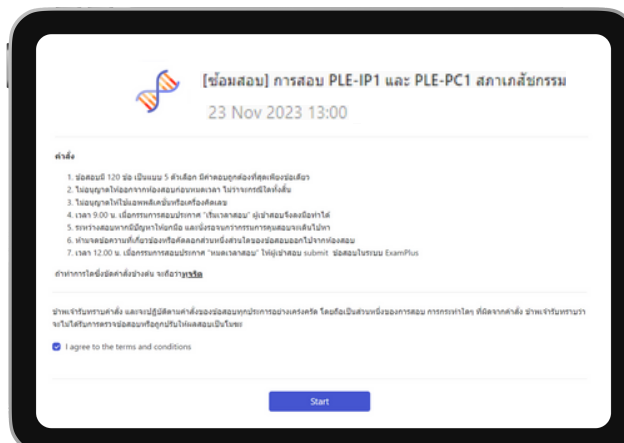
[ข้อมสอบ] การสอบ PLE-IP1 และ PLE-PC1 สภาเภสัชกรรม

23 Nov 2023 13:00

คำสั่ง

1. ข้อสอบมี 120 ข้อ เป็นแบบ 5 ตัวเลือก มีคำตอบถูกต้องที่สุดเพียงข้อเดียว
2. ไม่อนุญาตให้ออกจากห้องสอบก่อนหมดเวลา ไม่ว่ากรณีใดทั้งสิ้น
3. ไม่อนุญาตให้ใช้เอพพลิเคชั่นหรือเครื่องคิดเลข
4. เวลา 9.00 น. เมื่อกรรมการสอบประกาศ "เริ่มเวลาสอบ" ผู้เข้าสอบจึงลงมือทำได้
5. ระหว่างสอบหากมีปัญหาให้ยกมือ และนั่งรอจนกว่ากรรมการคุมสอบจะเดินไปหา
6. ห้ามจดข้อความที่เกี่ยวข้องหรือคัดลอกส่วนหนึ่งส่วนใดของข้อสอบออกไปจากห้องสอบ
7. เวลา 12.00 น. เมื่อกรรมการสอบประกาศ "หมดเวลาสอบ" ให้ผู้เข้าสอบ submit ข้อสอบในระบบ ExamPlus

ถ้าทำการใดขัดคำสั่งข้างต้น จะถือว่าทุจริต

ข้าพเจ้ารับทราบคำสั่ง และจะปฏิบัติตามคำสั่งของข้อสอบทุกประการอย่างเคร่งครัด โดยถือเป็นส่วนหนึ่งของการสอบ การกระทำใดๆ ที่ผิดจากคำสั่ง ข้าพเจ้ารับทราบว่าจะไม่ได้รับการตรวจข้อสอบหรือถูกปรับให้ผลสอบเป็นโมฆะ

I agree to the terms and conditions

Start